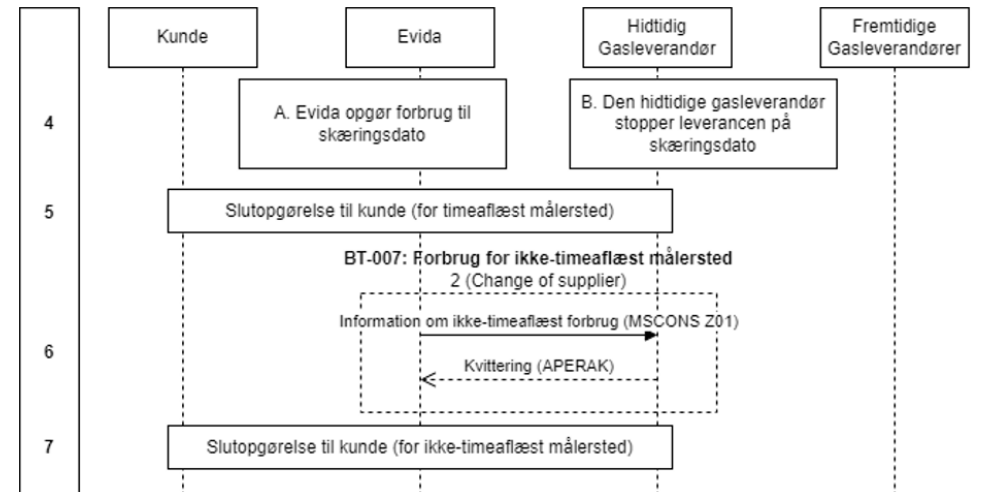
Kunde

Evida

Hidtidig Gasleverandør

Fremtidige Gasleverandører

4

A. Evida opgør forbrug til skæringsdato

B. Den hidtidige gasleverandør stopper leverancen på skæringsdato

5

Slutopgørelse til kunde (for timeaflæst målersted)

BT-007: Forbrug for ikke-timeaflæst målersted
2 (Change of supplier)

6

Information om ikke-timeaflæst forbrug (MSCONS Z01)

Kvittering (APERAK)

7

Slutopgørelse til kunde (for ikke-timeaflæst målersted)